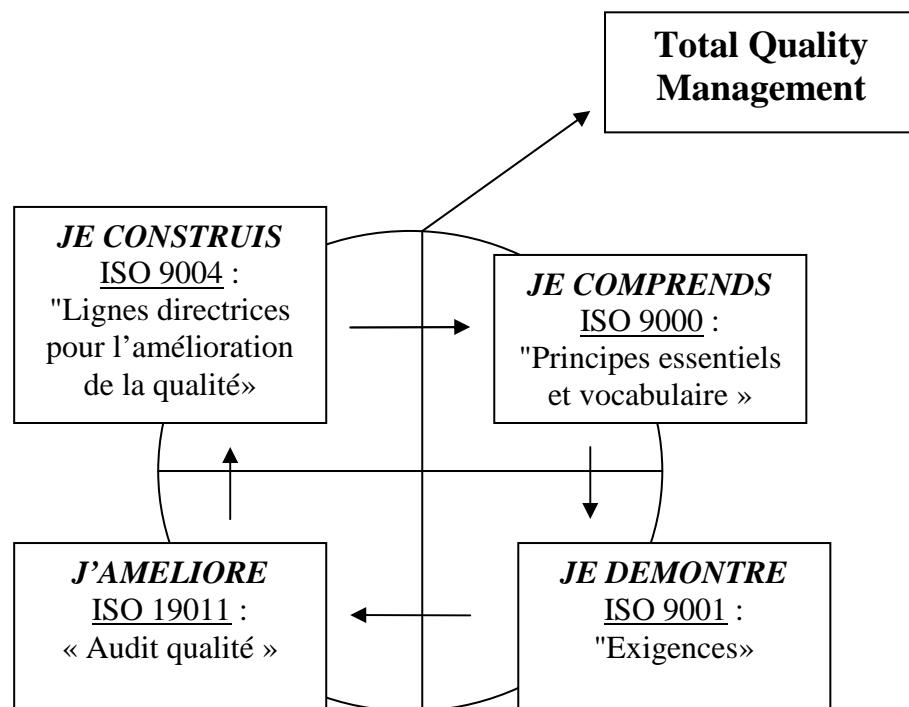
Total Quality Management

*JE CONSTRUIS*
ISO 9004 :
"Lignes directrices pour l'amélioration de la qualité»

*JE COMPRENDS*
ISO 9000 :
"Principes essentiels et vocabulaire »

*J'AMELIORE*
ISO 19011 :
« Audit qualité »

*JE DEMONTRE*
ISO 9001 :
"Exigences»